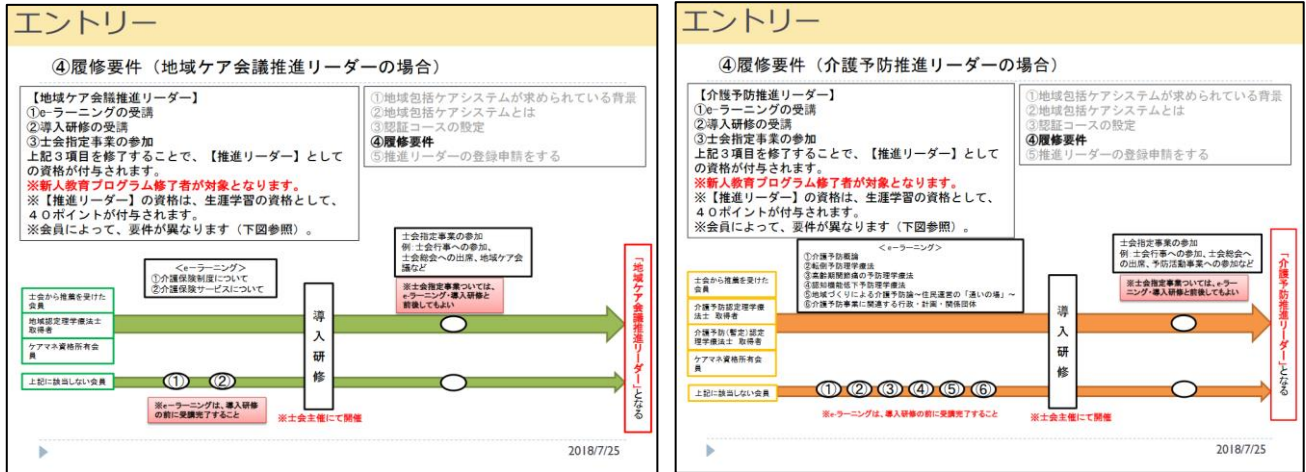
エントリー

④履修要件（地域ケア会議推進リーダーの場合）

【地域ケア会議推進リーダー】
①e-ラーニングの受講
②導入研修の受講
③士会指定事業の参加
上記３項目を修了することで、【推進リーダー】としての資格が付与されます。
※新人教育プログラム修了者が対象となります。
※【推進リーダー】の資格は、生涯学習の資格として、４０ポイントが付与されます。
※会員によって、要件が異なります（下図参照）。

①地域包括ケアシステムが求められている背景
②地域包括ケアシステムとは
③認証コースの設定
④履修要件
⑤推進リーダーの登録申請をする

士会指定事業の参加
例：士会行事への参加、士会総会への出席、地域ケア会議など

<e-ラーニング>
①介護保険制度について
②介護保険サービスについて

士会から推薦を受けた会員
地域認定理学療法士取得者
ケアマネ資格所有会員
上記に該当しない会員

※士会指定事業については、e-ラーニング・導入研修と前後してもよい

導入研修

①　②

※e-ラーニングは、導入研修の前に受講完了すること
※士会主催にて開催

「地域ケア会議推進リーダー」となる

2018/7/25

エントリー

④履修要件（介護予防推進リーダーの場合）

【介護予防推進リーダー】
①e-ラーニングの受講
②導入研修の受講
③士会指定事業の参加
上記３項目を修了することで、【推進リーダー】としての資格が付与されます。
※新人教育プログラム修了者が対象となります。
※【推進リーダー】の資格は、生涯学習の資格として、４０ポイントが付与されます。
※会員によって、要件が異なります（下図参照）。

①地域包括ケアシステムが求められている背景
②地域包括ケアシステムとは
③認証コースの設定
④履修要件
⑤推進リーダーの登録申請をする

<e-ラーニング>
①介護予防概論
②転倒予防理学療法
③高齢期関節疾患の予防理学療法
④認知機能低下予防理学療法
⑤地域づくりによる介護予防論～住民運営の「通いの場」～
⑥介護予防事業に関連する行政・計画・関係団体

士会指定事業の参加
例：士会行事への参加、士会総会への出席、予防活動事業への参加など

士会から推薦を受けた会員
介護予防認定理学療法士 取得者
介護予防（暫定）認定理学療法士 取得者
ケアマネ資格所有会員
上記に該当しない会員

※士会指定事業については、e-ラーニング・導入研修と前後してもよい

導入研修

①　②　③　④　⑤　⑥

※e-ラーニングは、導入研修の前に受講完了すること
※士会主催にて開催

「介護予防推進リーダー」となる

2018/7/25